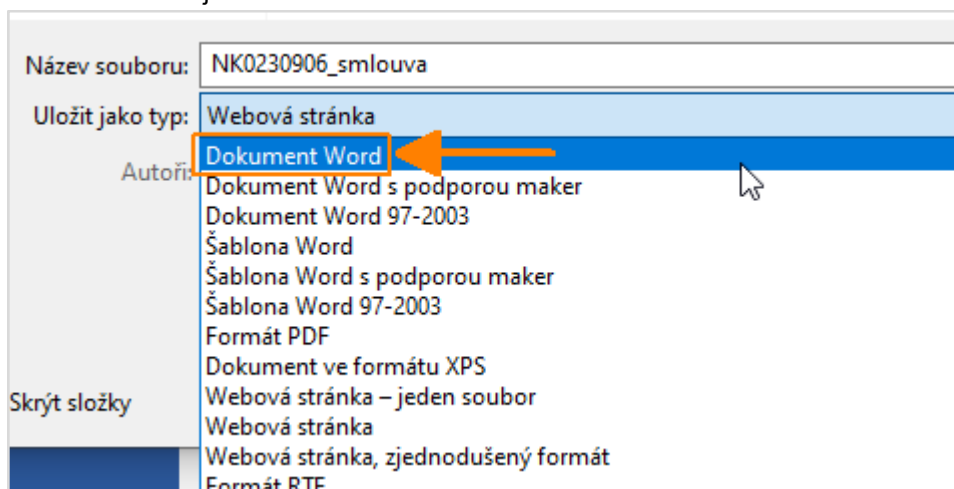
Název souboru: NK0230906_smlouva

Uložit jako typ: Webová stránka

Autoři:

Dokument Word
Dokument Word s podporou maker
Dokument Word 97-2003
Šablona Word
Šablona Word s podporou maker
Šablona Word 97-2003
Formát PDF
Dokument ve formátu XPS
Webová stránka – jeden soubor
Webová stránka
Webová stránka, zjednodušený formát
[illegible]

Skrýt složky